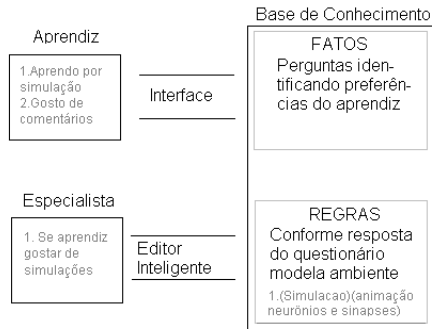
Base de Conhecimento

Aprendiz

1.Aprendo por simulação
2.Gosto de comentários

Interface

FATOS
Perguntas identificando preferências do aprendiz

Especialista

1. Se aprendiz gostar de simulações

Editor Inteligente

REGRAS
Conforme resposta do questionário modela ambiente

1.(Simulacao)(animação neurônios e sinapses)